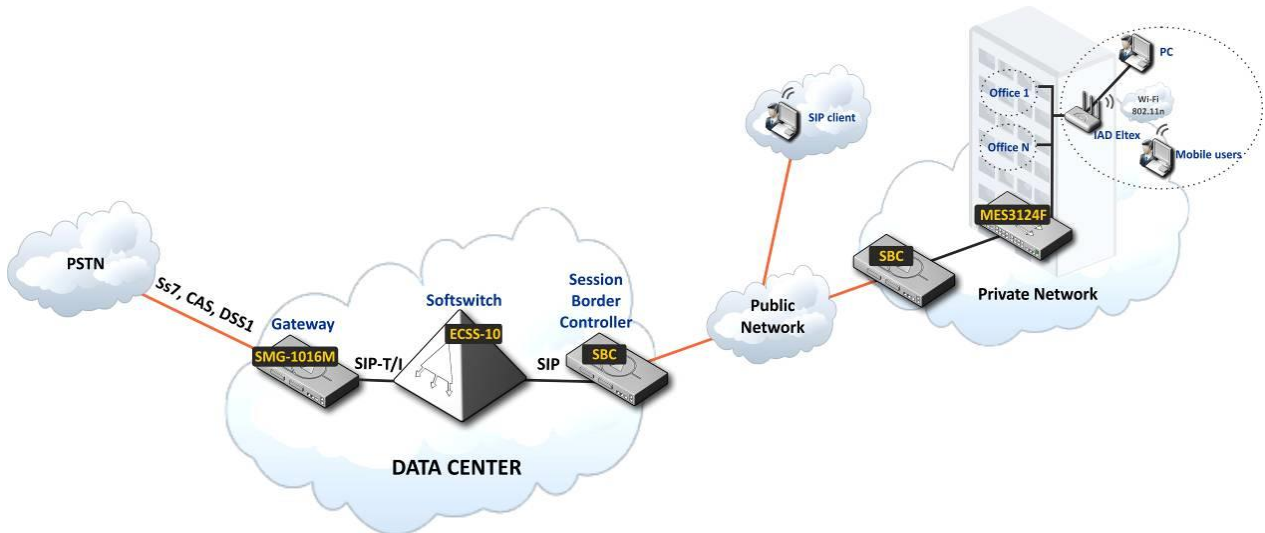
PC

Office 1

Wi-Fi 802.11n

Office N

IAD Eltex

Mobile users

SIP client

MES3124F

SBC

Private Network

PSTN

Ss7, CAS, DSS1

Gateway

Softswitch

Session Border Controller

Public Network

SMG-1016M

ECSS-10

SIP-T/I

SIP

SBC

DATA CENTER